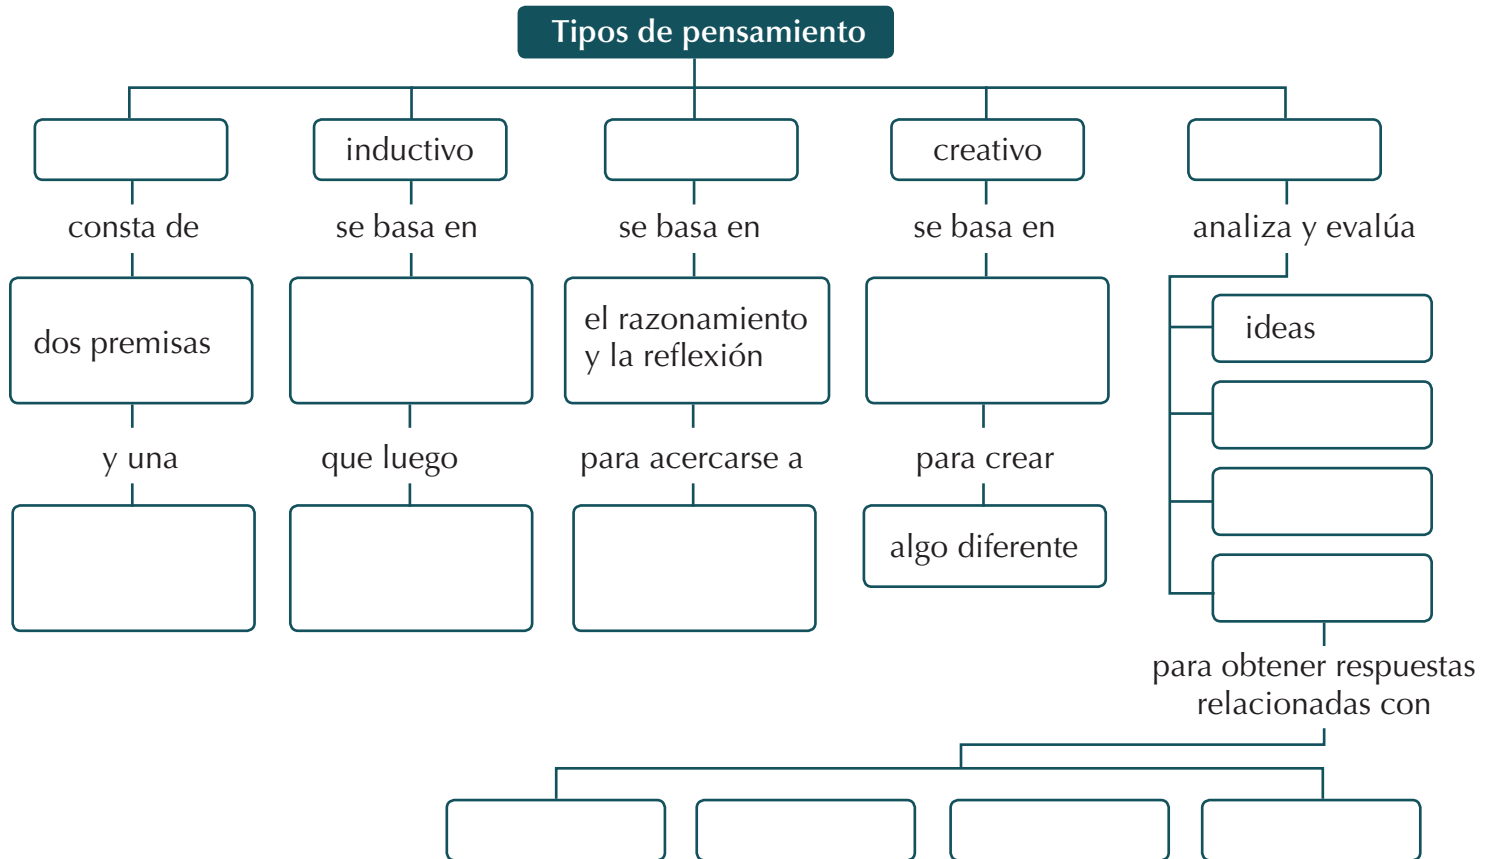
Tipos de pensamiento

inductivo

creativo

consta de

se basa en

se basa en

se basa en

analiza y evalúa

dos premisas

el razonamiento y la reflexión

ideas

y una

que luego

para acercarse a

para crear

algo diferente

para obtener respuestas relacionadas con